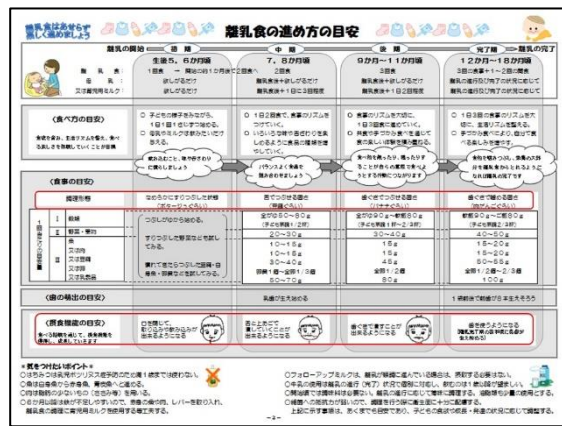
離乳食はあせらず楽しく進めましょう

離乳食の進め方の目安

離乳の開始　初期　中期　後期　完了期　離乳の完了

生後5、6か月頃　7、8か月頃　9か月〜11か月頃　12か月〜18か月頃

離乳食　母乳　又は育児用ミルク

1回食　2回食　3回食

〈食べ方の目安〉

〈食事の目安〉

調理形態　なめらかにすりつぶした状態　舌でつぶせる固さ　歯ぐきでつぶせる固さ　歯ぐきで噛める固さ

1回当たりの目安量

Ⅰ 穀類　つぶしがゆから始める。　全がゆ50〜80g　全がゆ90g〜軟飯80g　軟飯90g〜ご飯80g

Ⅱ 野菜・果物　すりつぶした野菜なども試してみる。　20〜30g　30〜40g　40〜50g

Ⅲ 魚　又は肉　又は豆腐　又は卵　又は乳製品　10〜15g　10〜15g　30〜40g　卵黄1〜全卵1/3　50〜70g　15g　15g　45g　全卵1/2　80g　15〜20g　15〜20g　50〜55g　全卵1/2〜2/3　100g

〈歯の萌出の目安〉　乳歯が生え始める　1歳前後で前歯が8本生えそろう

〈摂食機能の目安〉

★気をつけたいポイント★

-2-